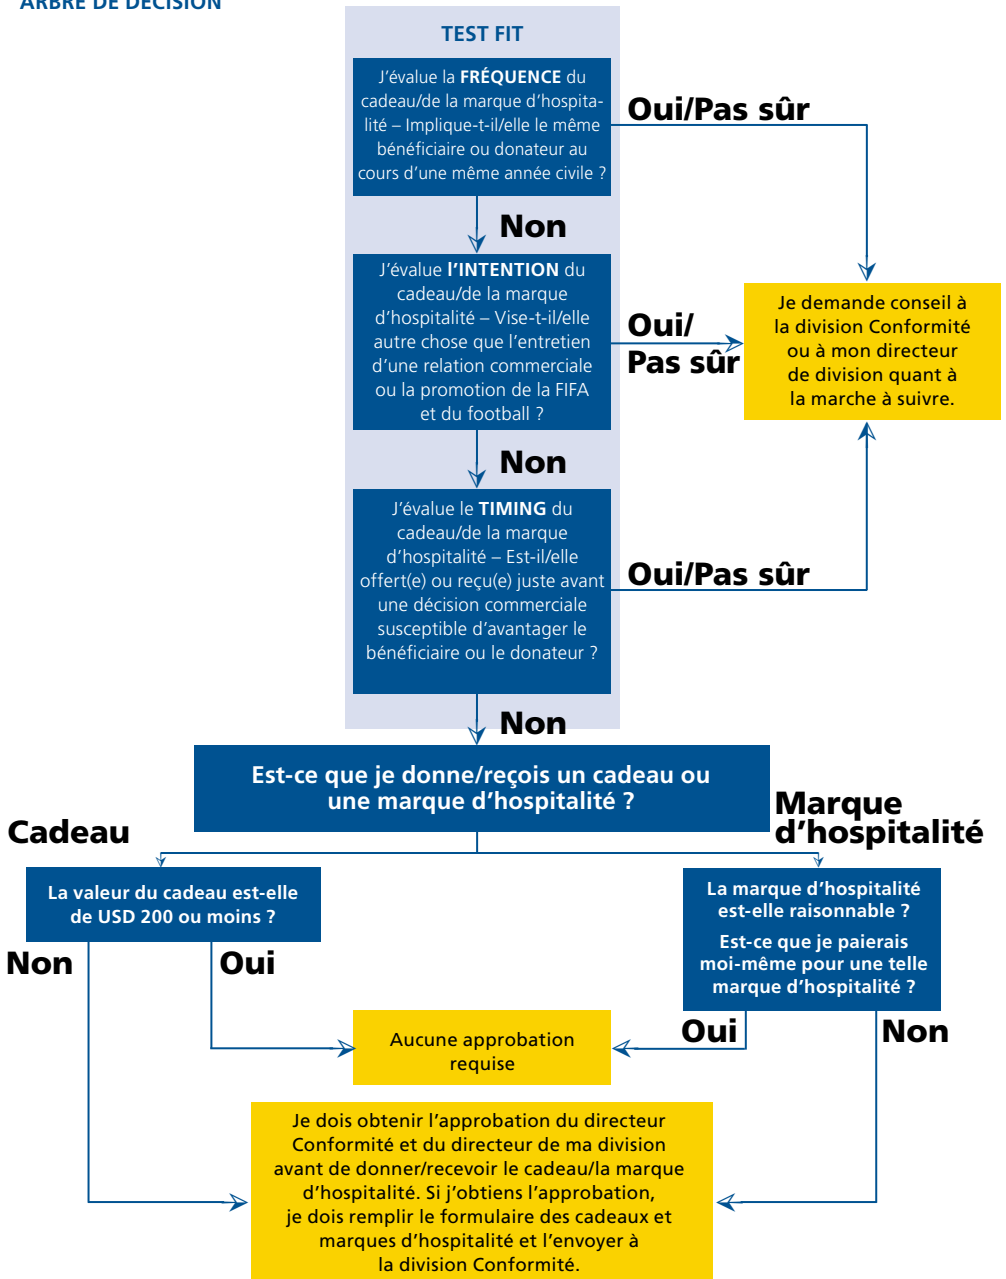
ARBRE DE DÉCISION

TEST FIT

J'évalue la FRÉQUENCE du cadeau/de la marque d'hospitalité – Implique-t-il/elle le même bénéficiaire ou donateur au cours d'une même année civile ?

Oui/Pas sûr

Non

J'évalue l'INTENTION du cadeau/de la marque d'hospitalité – Vise-t-il/elle autre chose que l'entretien d'une relation commerciale ou la promotion de la FIFA et du football ?

Oui/ Pas sûr

Je demande conseil à la division Conformité ou à mon directeur de division quant à la marche à suivre.

Non

J'évalue le TIMING du cadeau/de la marque d'hospitalité – Est-il/elle offert(e) ou reçu(e) juste avant une décision commerciale susceptible d'avantager le bénéficiaire ou le donateur ?

Oui/Pas sûr

Non

Est-ce que je donne/reçois un cadeau ou une marque d'hospitalité ?

Cadeau

Marque d'hospitalité

La valeur du cadeau est-elle de USD 200 ou moins ?

La marque d'hospitalité est-elle raisonnable ?

Est-ce que je paierais moi-même pour une telle marque d'hospitalité ?

Non

Oui

Aucune approbation requise

Oui

Non

Je dois obtenir l'approbation du directeur Conformité et du directeur de ma division avant de donner/recevoir le cadeau/la marque d'hospitalité. Si j'obtiens l'approbation, je dois remplir le formulaire des cadeaux et marques d'hospitalité et l'envoyer à la division Conformité.